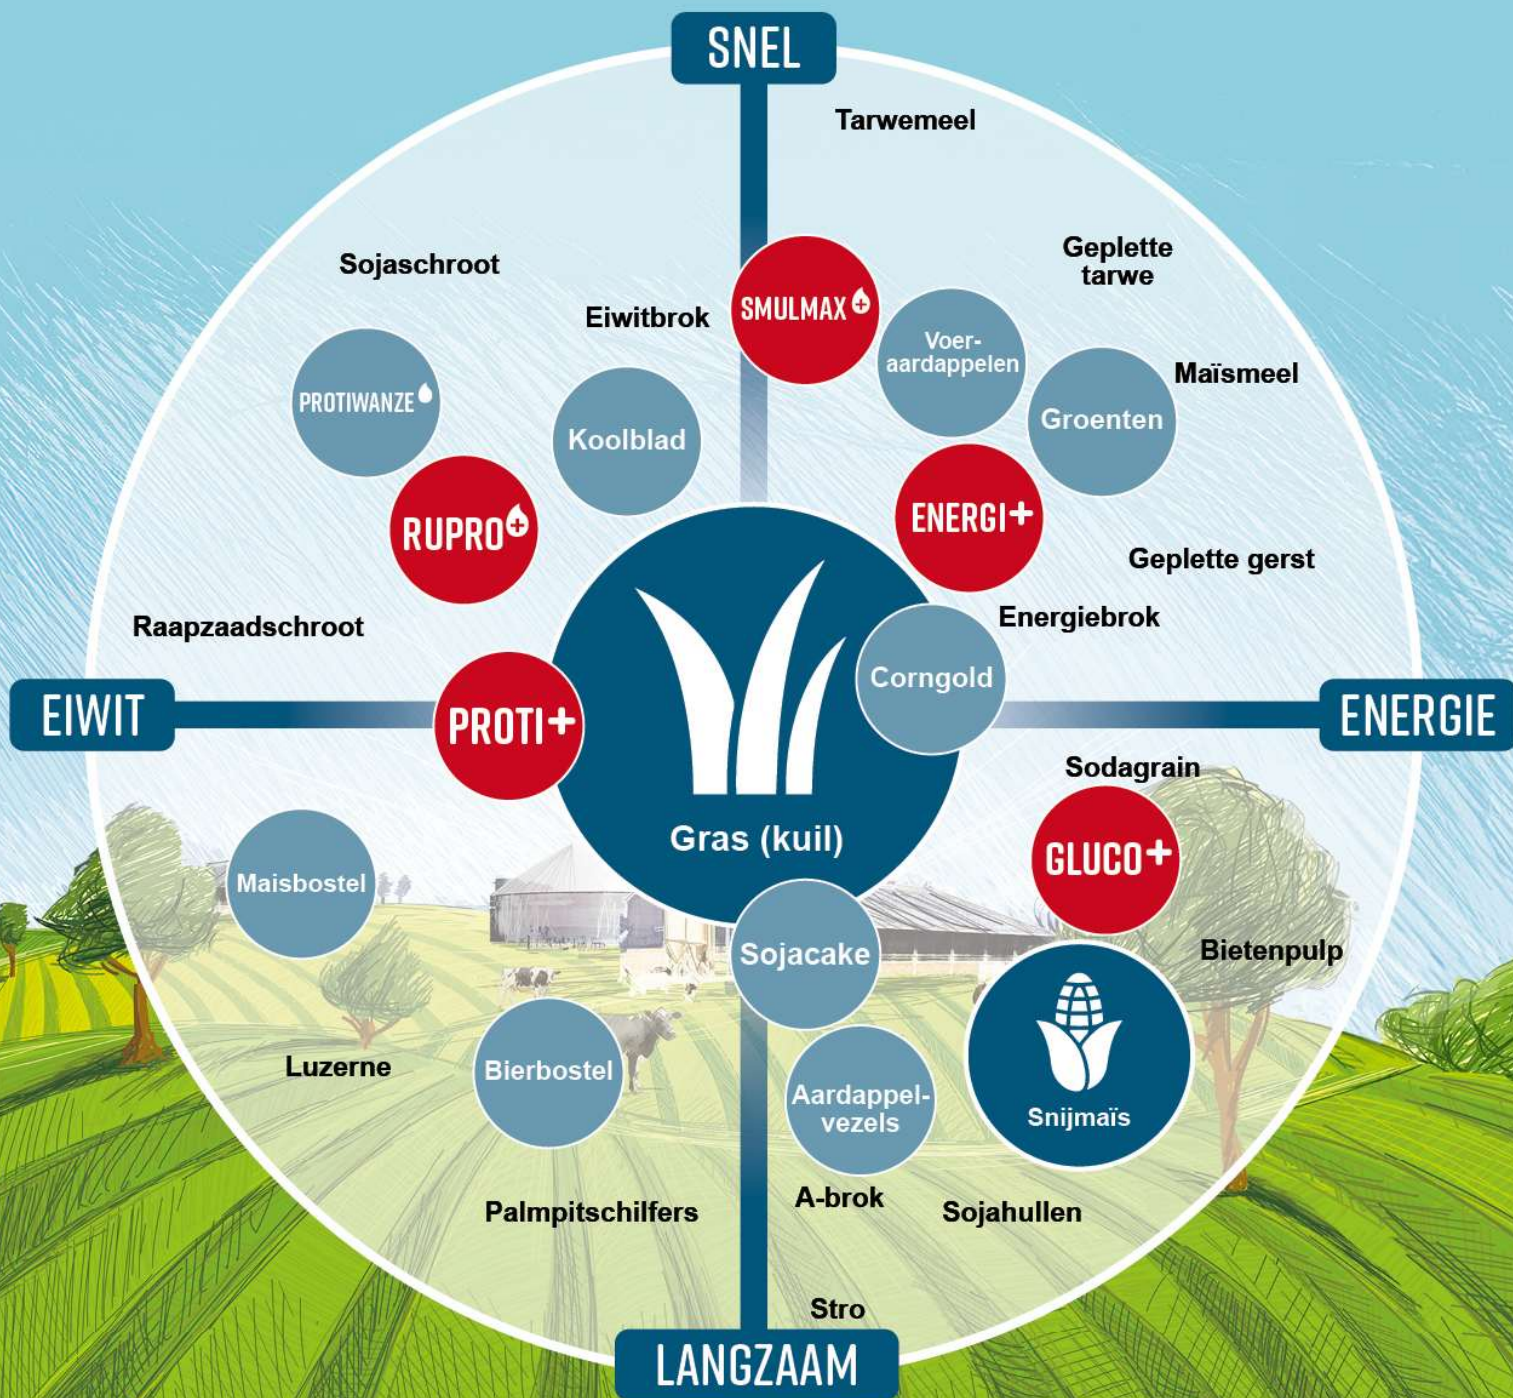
SNEL

Tarwemeel

Sojaschroot

Geplette tarwe

Eiwitbrok

SMULMAX

Voer-aardappelen

Maïsmeel

PROTIWANZE

Koolblad

Groenten

RUPRO

ENERGI+

Geplette gerst

Raapzaadschroot

Energiebrok

EIWIT

PROTI+

Corngold

ENERGIE

Sodagrain

Gras (kuil)

GLUCO+

Maisbostel

Sojacake

Bietenpulp

Luzerne

Bierbostel

Aardappel-vezels

Snijmaïs

Palmpitschilfers

A-brok

Sojahullen

Stro

LANGZAAM